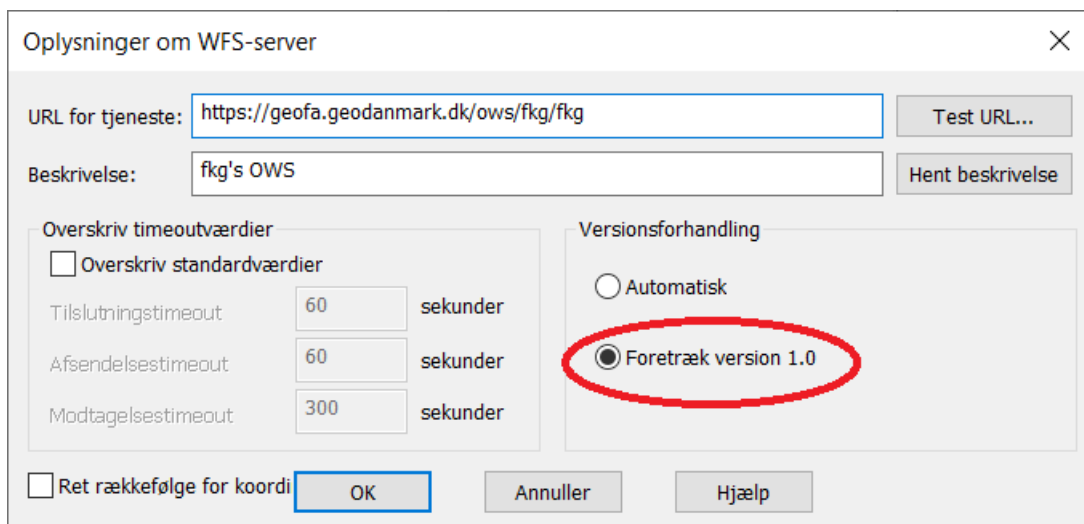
Oplysninger om WFS-server

URL for tjeneste: https://geofa.geodanmark.dk/ows/fkg/fkg

Test URL...

Beskrivelse: fkg's OWS

Hent beskrivelse

Overskriv timeoutværdier

Overskriv standardværdier

Tilslutningstimeout 60 sekunder

Afsendelsestimeout 60 sekunder

Modtagelsestimeout 300 sekunder

Versionsforhandling

Automatisk

Foretræk version 1.0

Ret rækkefølge for koordi

OK

Annuller

Hjælp